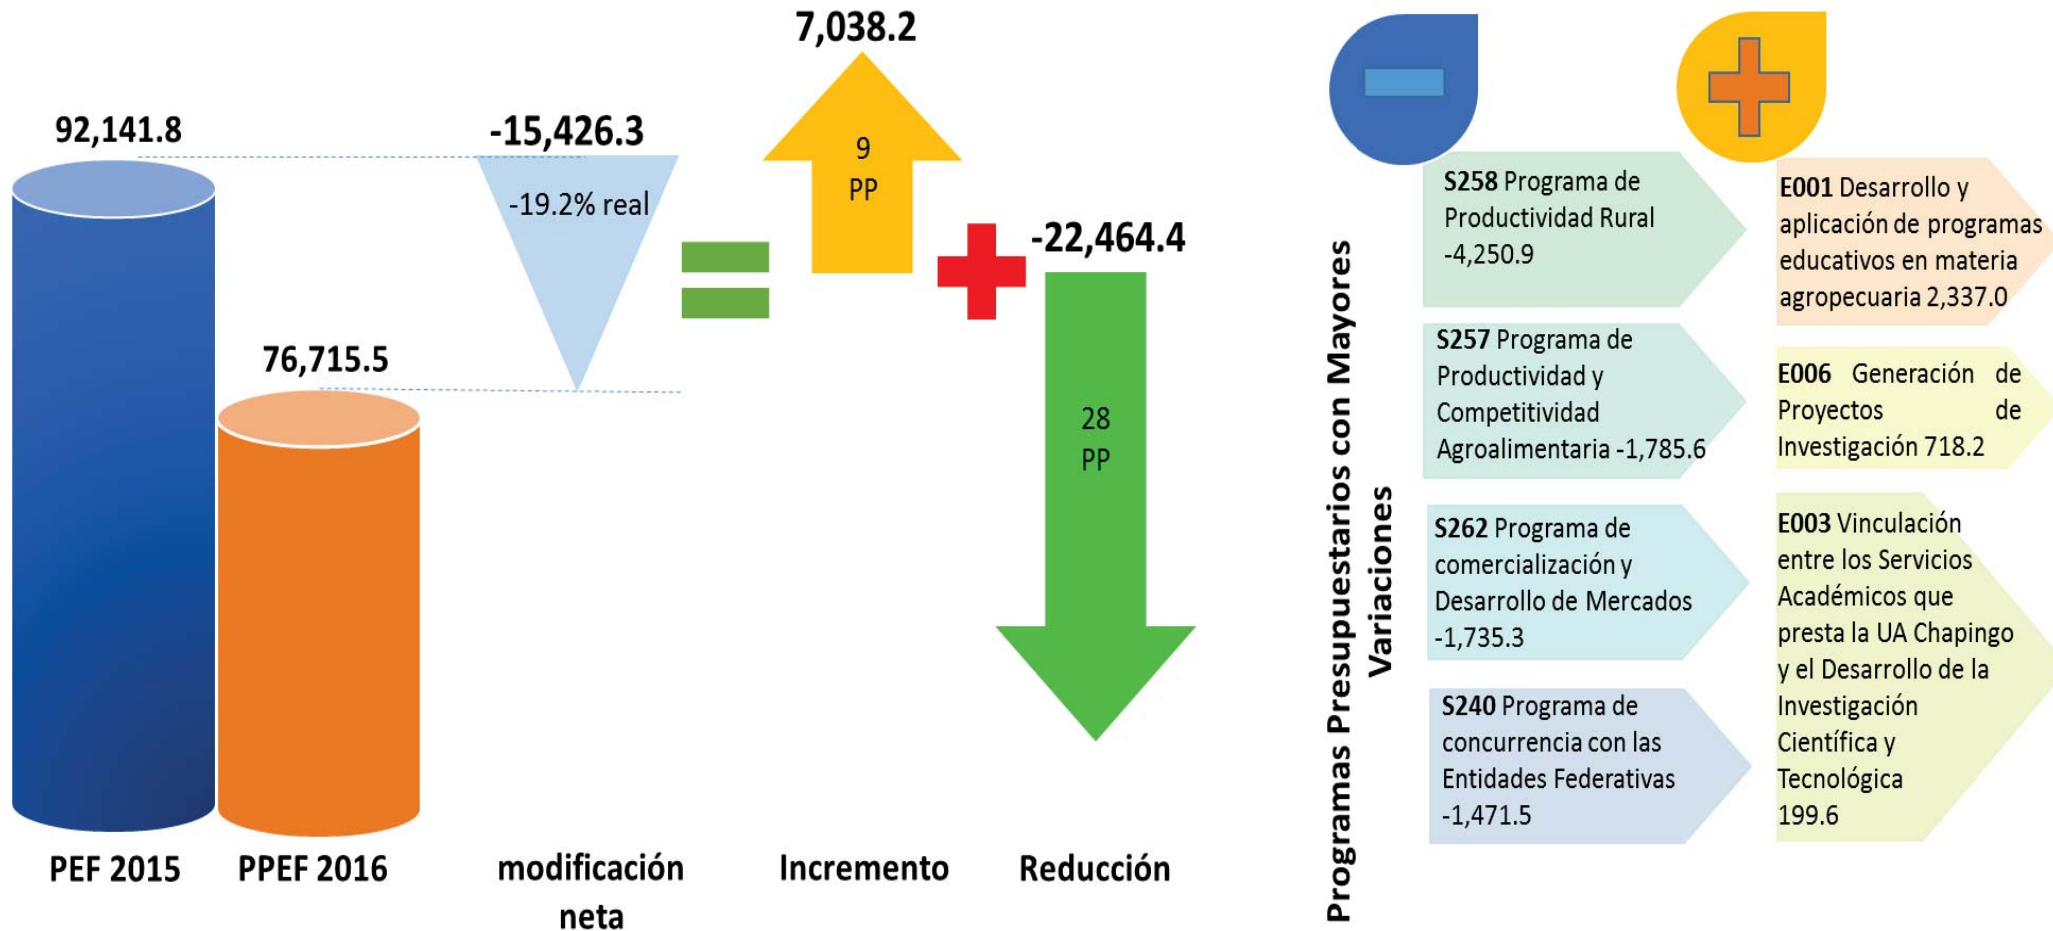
92,141.8

76,715.5

PEF 2015

PPEF 2016

-15,426.3

-19.2% real

modificación neta

7,038.2

9 PP

Incremento

-22,464.4

28 PP

Reducción

Programas Presupuestarios con Mayores Variaciones

**S258** Programa de Productividad Rural -4,250.9

**S257** Programa de Productividad y Competitividad Agroalimentaria -1,785.6

**S262** Programa de comercialización y Desarrollo de Mercados -1,735.3

**S240** Programa de concurrencia con las Entidades Federativas -1,471.5

**E001** Desarrollo y aplicación de programas educativos en materia agropecuaria 2,337.0

**E006** Generación de Proyectos de Investigación 718.2

**E003** Vinculación entre los Servicios Académicos que presta la UA Chapingo y el Desarrollo de la Investigación Científica y Tecnológica 199.6